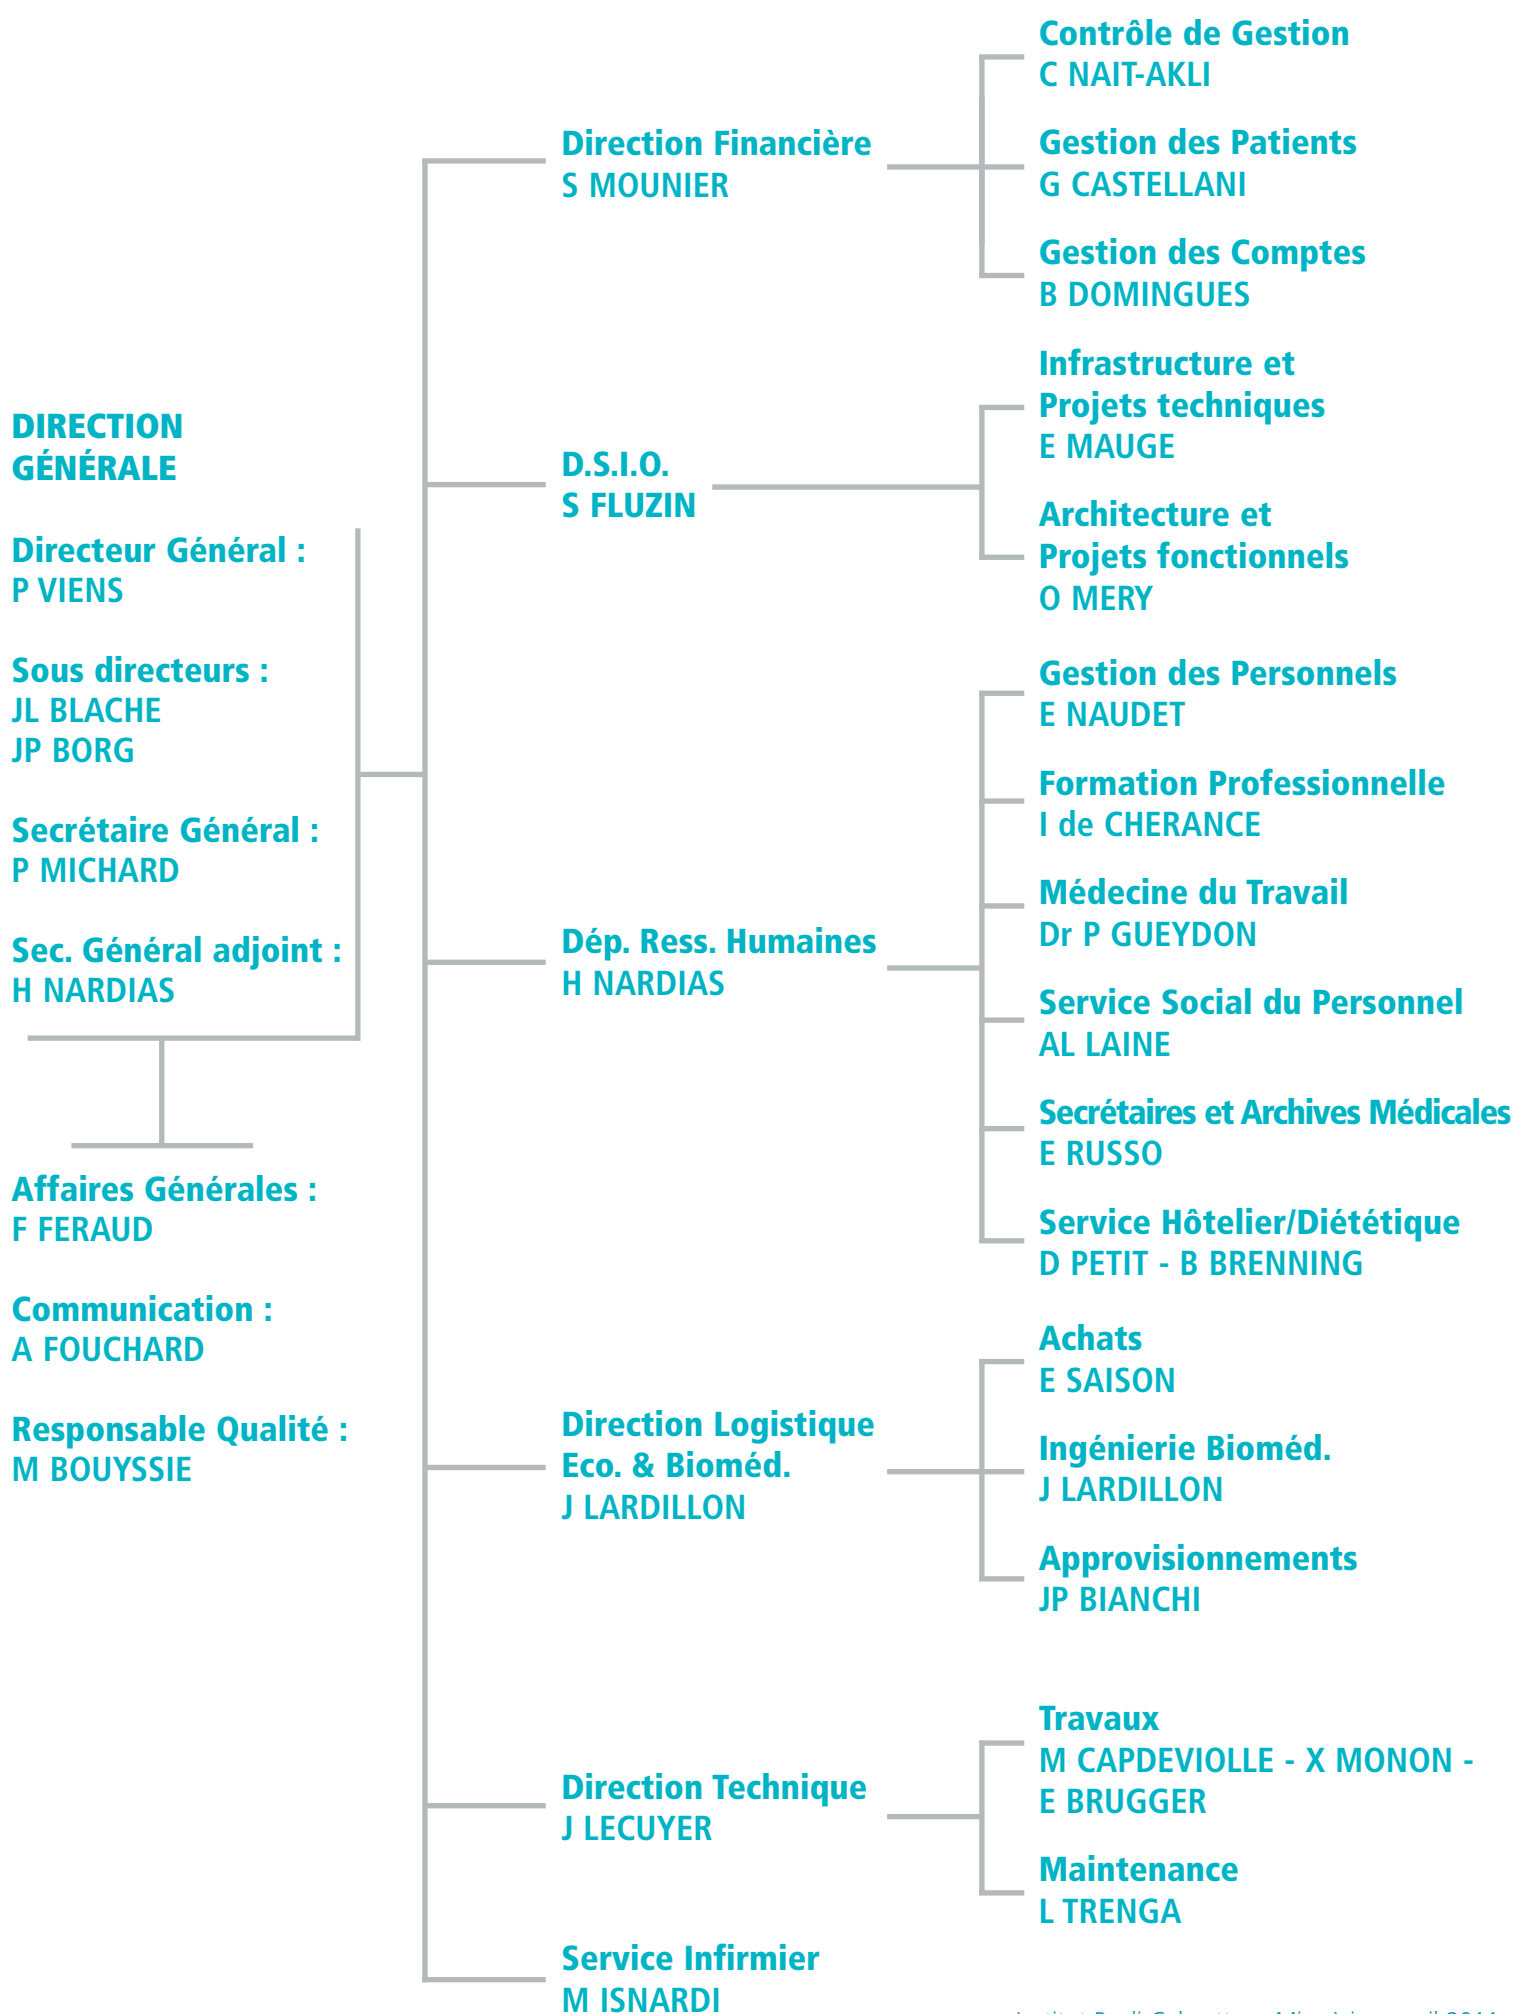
DIRECTION GÉNÉRALE

Directeur Général :
P VIENS

Sous directeurs :
JL BLACHE
JP BORG

Secrétaire Général :
P MICHARD

Sec. Général adjoint :
H NARDIAS

Affaires Générales :
F FERAUD

Communication :
A FOUCHARD

Responsable Qualité :
M BOUYSSIE

Direction Financière
S MOUNIER

Contrôle de Gestion
C NAIT-AKLI

Gestion des Patients
G CASTELLANI

Gestion des Comptes
B DOMINGUES

D.S.I.O.
S FLUZIN

Infrastructure et Projets techniques
E MAUGE

Architecture et Projets fonctionnels
O MERY

Dép. Ress. Humaines
H NARDIAS

Gestion des Personnels
E NAUDET

Formation Professionnelle
I de CHERANCE

Médecine du Travail
Dr P GUEYDON

Service Social du Personnel
AL LAINE

Secrétaires et Archives Médicales
E RUSSO

Service Hôtelier/Diététique
D PETIT - B BRENNING

Direction Logistique Eco. & Bioméd.
J LARDILLON

Achats
E SAISON

Ingénierie Bioméd.
J LARDILLON

Approvisionnements
JP BIANCHI

Direction Technique
J LECUYER

Travaux
M CAPDEVIOLLE - X MONON - E BRUGGER

Maintenance
L TRENGA

Service Infirmier
M ISNARDI

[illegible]